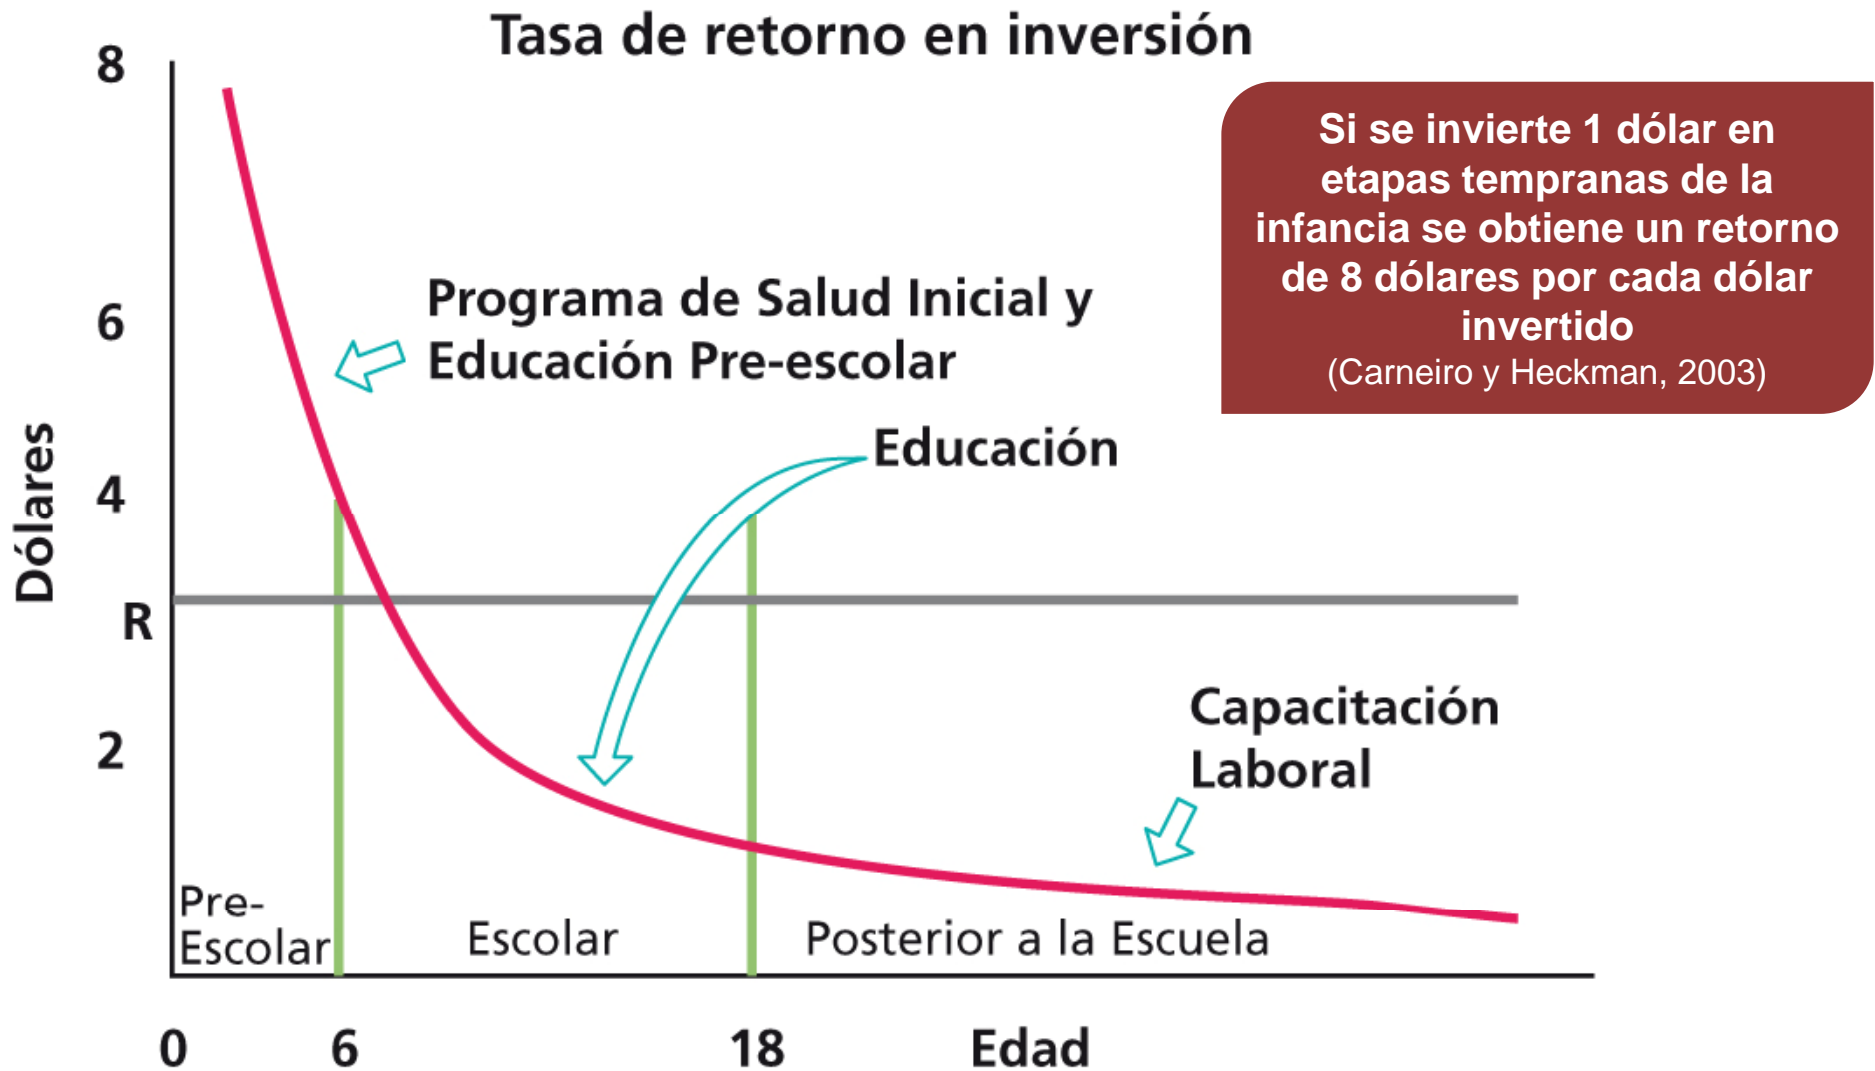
Tasa de retorno en inversión

Si se invierte 1 dólar en etapas tempranas de la infancia se obtiene un retorno de 8 dólares por cada dólar invertido
(Carneiro y Heckman, 2003)

Dólares

8

6

4

R

2

Programa de Salud Inicial y Educación Pre-escolar

Educación

Capacitación Laboral

Pre-Escolar

Escolar

Posterior a la Escuela

0

6

18

Edad